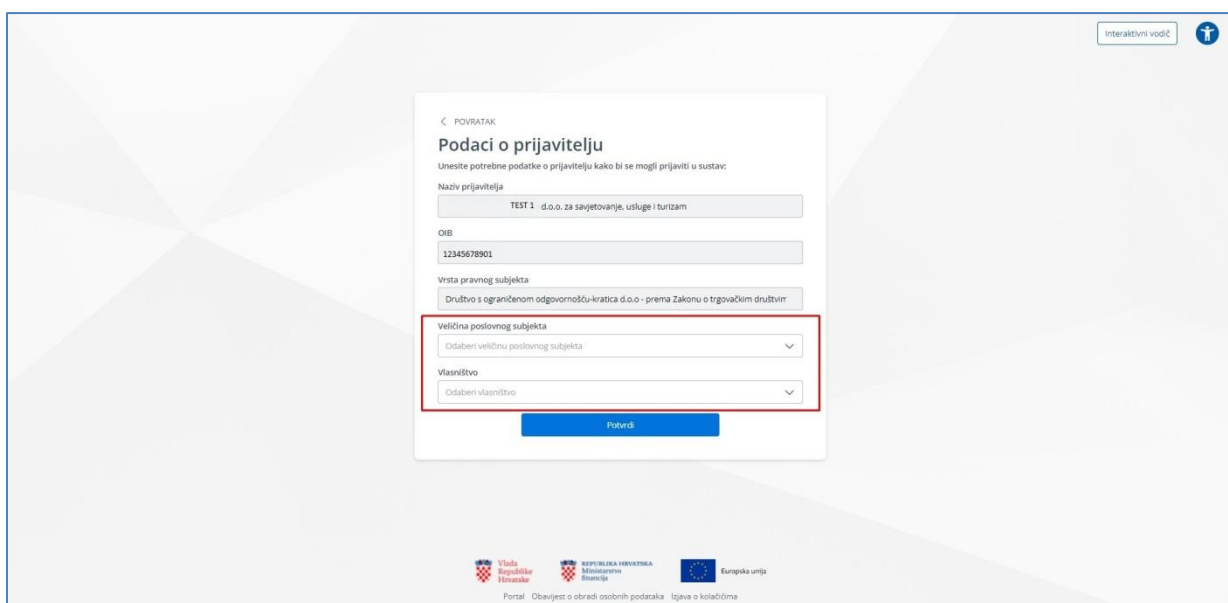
Interaktivni vodič

< POVRATAK

Podaci o prijavitelju

Unesite potrebne podatke o prijavitelju kako bi se mogli prijaviti u sustav:

Naziv prijavitelja

TEST 1 d.o.o. za savjetovanje, usluge i turizam

OIB

12345678901

Vrsta pravnog subjekta

Društvo s ograničenom odgovornošću-kratica d.o.o - prema Zakonu o trgovačkim društvim

Veličina poslovnog subjekta

Odaberi veličinu poslovnog subjekta

Vlasništvo

Odaberi vlasništvo

Potvrdi

Vlada Republike Hrvatske

REPUBLIKA HRVATSKA Ministarstvo financija

Europska unija

Portal Obavijest o obradi osobnih podataka Izjava o kolačićima